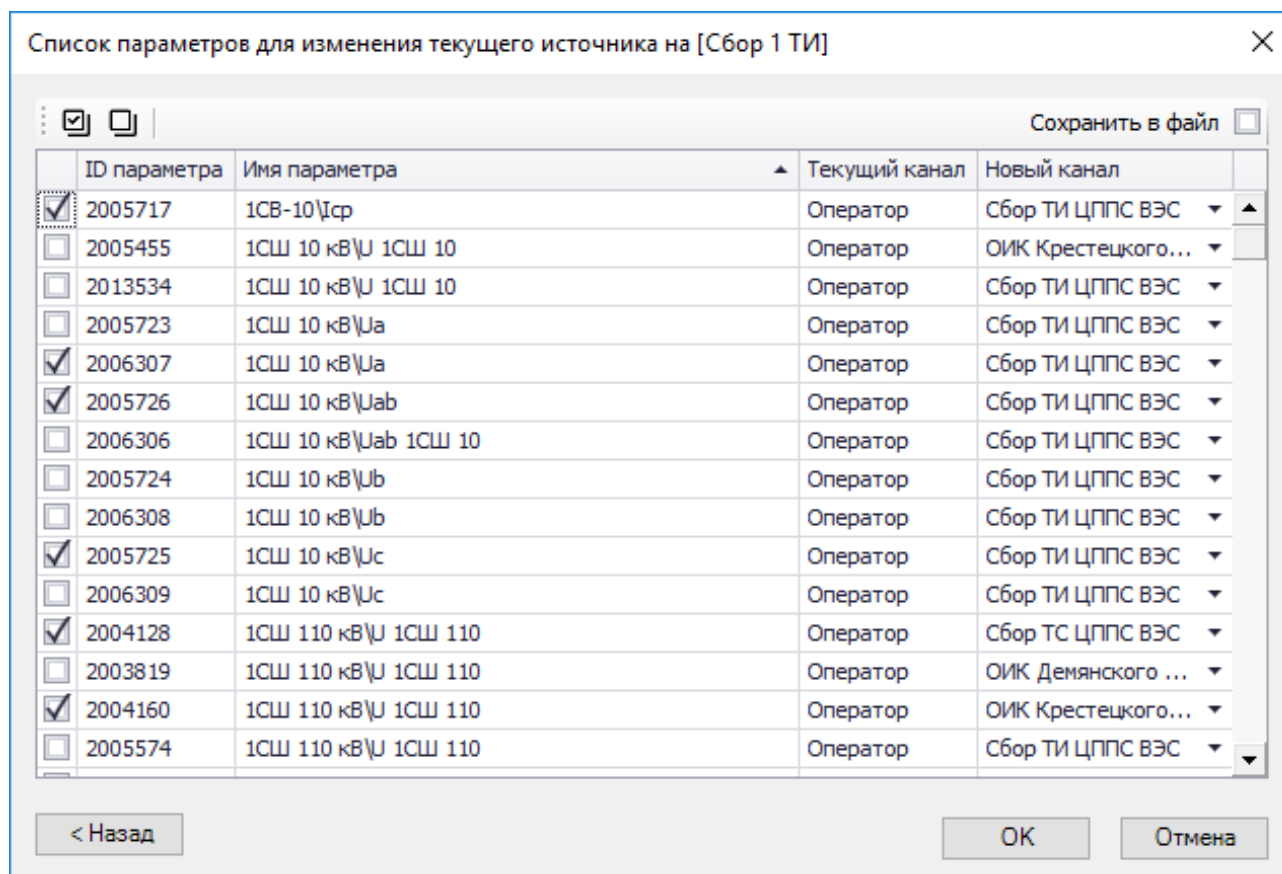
Список параметров для изменения текущего источника на [Сбор 1 ТИ]

Сохранить в файл

| | ID параметра | Имя параметра | Текущий канал | Новый канал |
|---|---|---|---|---|
| ☑ | 2005717 | 1СВ-10\Iср | Оператор | Сбор ТИ ЦППС ВЭС |
| ☐ | 2005455 | 1СШ 10 кВ\U 1СШ 10 | Оператор | ОИК Крестецкого... |
| ☐ | 2013534 | 1СШ 10 кВ\U 1СШ 10 | Оператор | Сбор ТИ ЦППС ВЭС |
| ☐ | 2005723 | 1СШ 10 кВ\Ua | Оператор | Сбор ТИ ЦППС ВЭС |
| ☑ | 2006307 | 1СШ 10 кВ\Ua | Оператор | Сбор ТИ ЦППС ВЭС |
| ☑ | 2005726 | 1СШ 10 кВ\Uab | Оператор | Сбор ТИ ЦППС ВЭС |
| ☐ | 2006306 | 1СШ 10 кВ\Uab 1СШ 10 | Оператор | Сбор ТИ ЦППС ВЭС |
| ☐ | 2005724 | 1СШ 10 кВ\Ub | Оператор | Сбор ТИ ЦППС ВЭС |
| ☐ | 2006308 | 1СШ 10 кВ\Ub | Оператор | Сбор ТИ ЦППС ВЭС |
| ☑ | 2005725 | 1СШ 10 кВ\Uc | Оператор | Сбор ТИ ЦППС ВЭС |
| ☐ | 2006309 | 1СШ 10 кВ\Uc | Оператор | Сбор ТИ ЦППС ВЭС |
| ☑ | 2004128 | 1СШ 110 кВ\U 1СШ 110 | Оператор | Сбор ТС ЦППС ВЭС |
| ☐ | 2003819 | 1СШ 110 кВ\U 1СШ 110 | Оператор | ОИК Демянского ... |
| ☑ | 2004160 | 1СШ 110 кВ\U 1СШ 110 | Оператор | ОИК Крестецкого... |
| ☐ | 2005574 | 1СШ 110 кВ\U 1СШ 110 | Оператор | Сбор ТИ ЦППС ВЭС |

< Назад

OK

Отмена